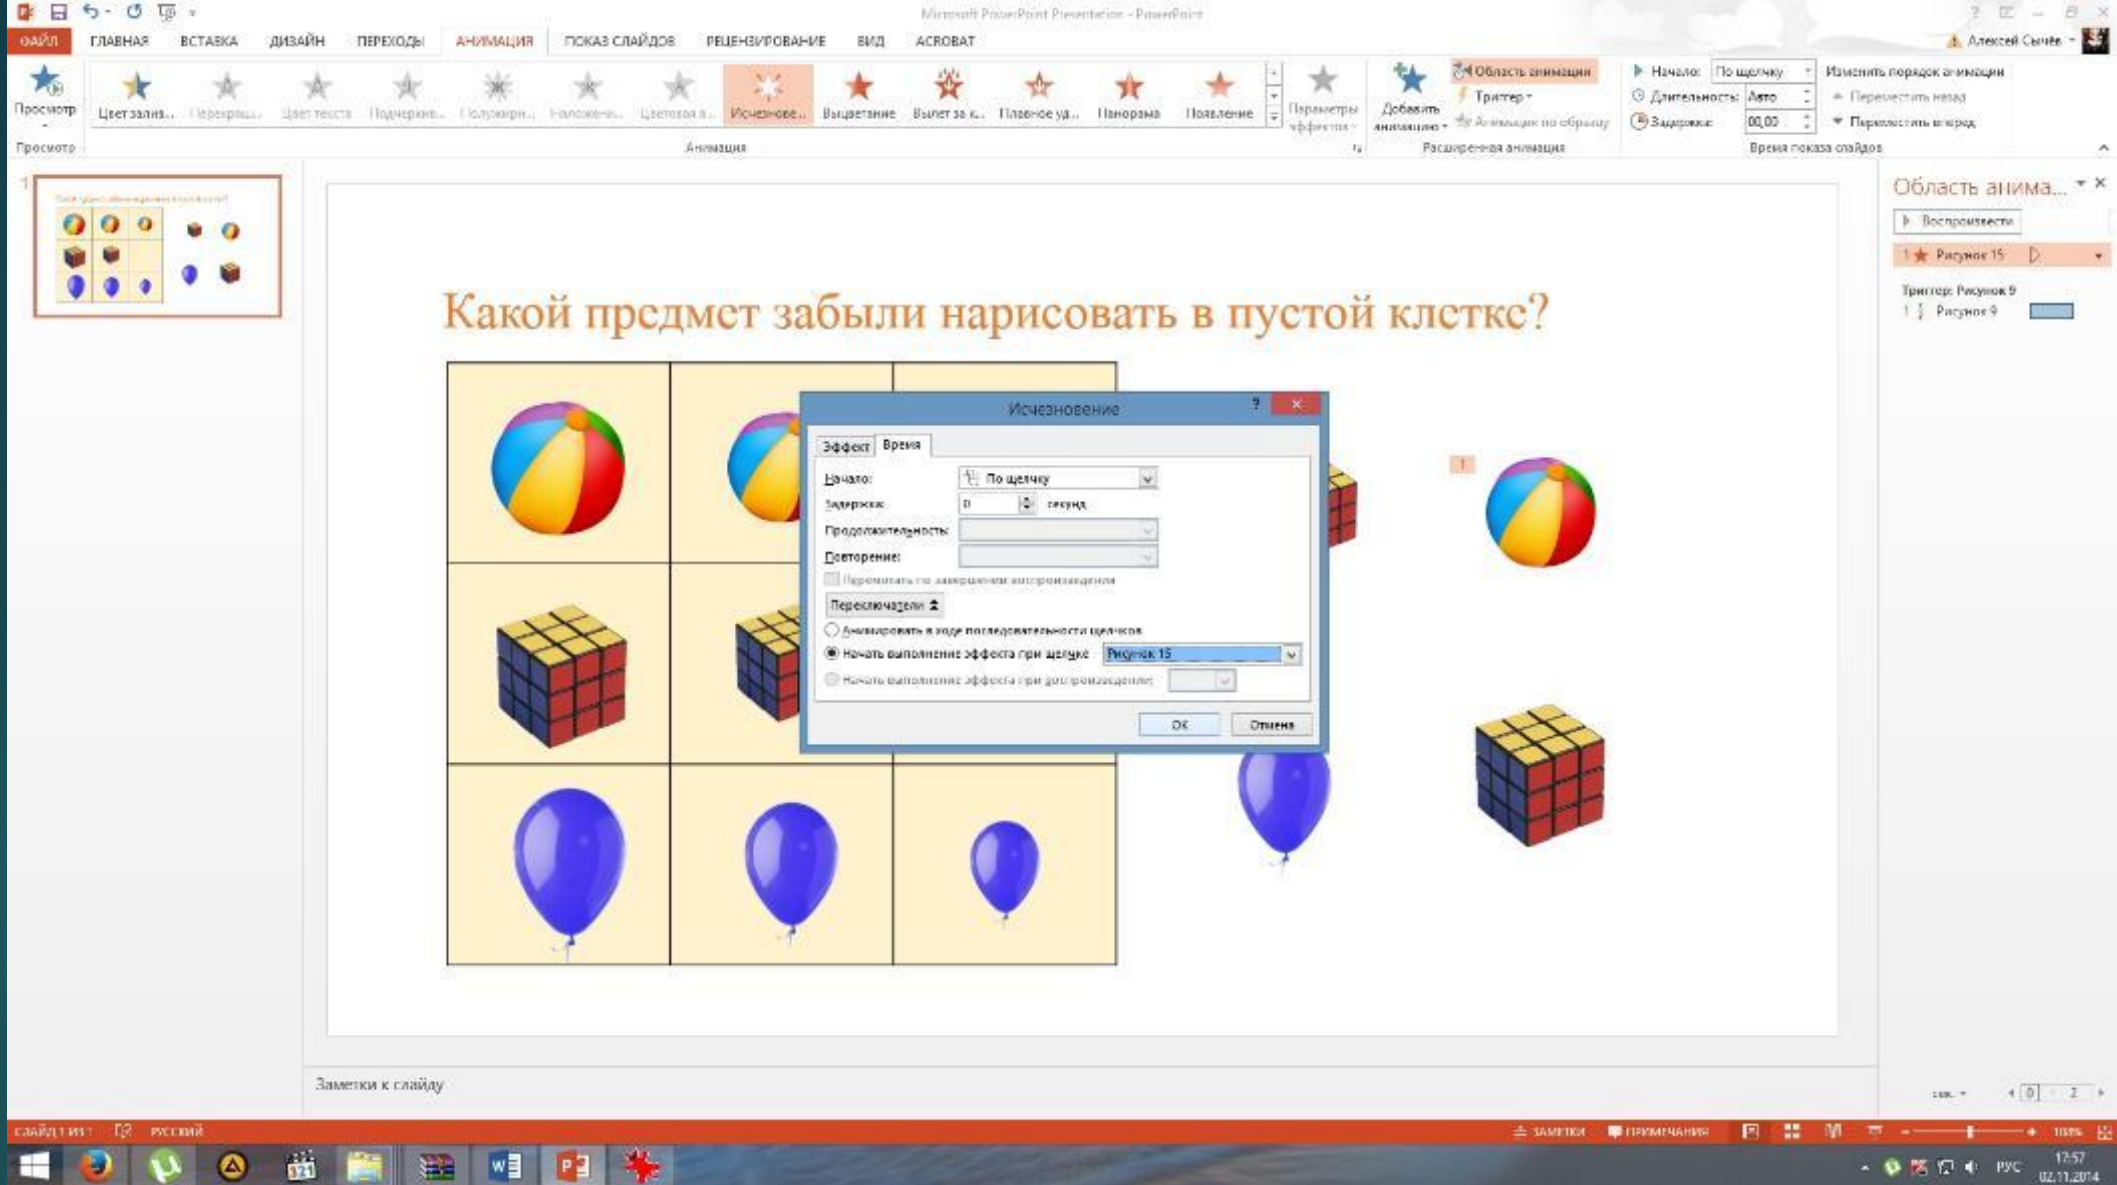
Microsoft PowerPoint Presentation - PowerPoint

ФАЙЛ ГЛАВНАЯ ВСТАВКА ДИЗАЙН ПЕРЕХОДЫ АНИМАЦИЯ ПОКАЗ СЛАЙДОВ РЕЦЕНЗИРОВАНИЕ ВИД ACROBAT

Алексей Сычёв

Просмотр
Просмотр

Цвет залив... Перекраш... Цвет текста Подчеркив... Полужирн... Наложени... Цветовая в... Исчезнове... Выцветание Вылет за к... Плавное уд... Панорама Появление
Параметры эффектов
Анимация

Добавить анимацию
Область анимации
Триггер
Анимация по образцу
Расширенная анимация

Начало: По щелчку
Длительность: Авто
Задержка: 00,00
Изменить порядок анимации
Переместить назад
Переместить вперед
Время показа слайдов

1

Какой предмет забыли нарисовать в пустой клетке?

Исчезновение
Эффект Время
Начало: По щелчку
Задержка: 0 секунд
Продолжительность:
Повторение:
Перемотать по завершении воспроизведения
Переключатели
Анимировать в ходе последовательности щелчков
Начать выполнение эффекта при щелчке Рисунок 15
Начать выполнение эффекта при воспроизведении
ОК Отмена

1

Область анима...
Воспроизвести
1 Рисунок 15
Триггер: Рисунок 9
1 Рисунок 9

Заметки к слайду

СЛАЙД 1 ИЗ 1 РУССКИЙ
ЗАМЕТКИ ПРИМЕЧАНИЯ 108%

РУС 17:57 02.11.2014